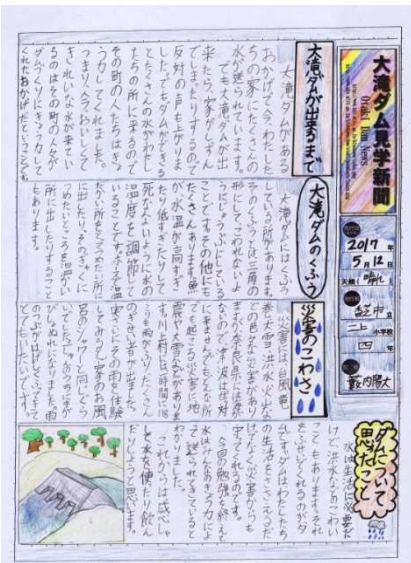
大滝ダム見学新聞

2017 年 5月12日
天候 晴れ

大滝ダムが出来るまで

大滝ダムがあるおかげで今わたしたちの家に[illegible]水が運ばれています。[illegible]

大滝ダムのくふう

大滝ダムにはくふう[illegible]

災害のこわさ

災害には自然の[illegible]

ダムについて思ったこと

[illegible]